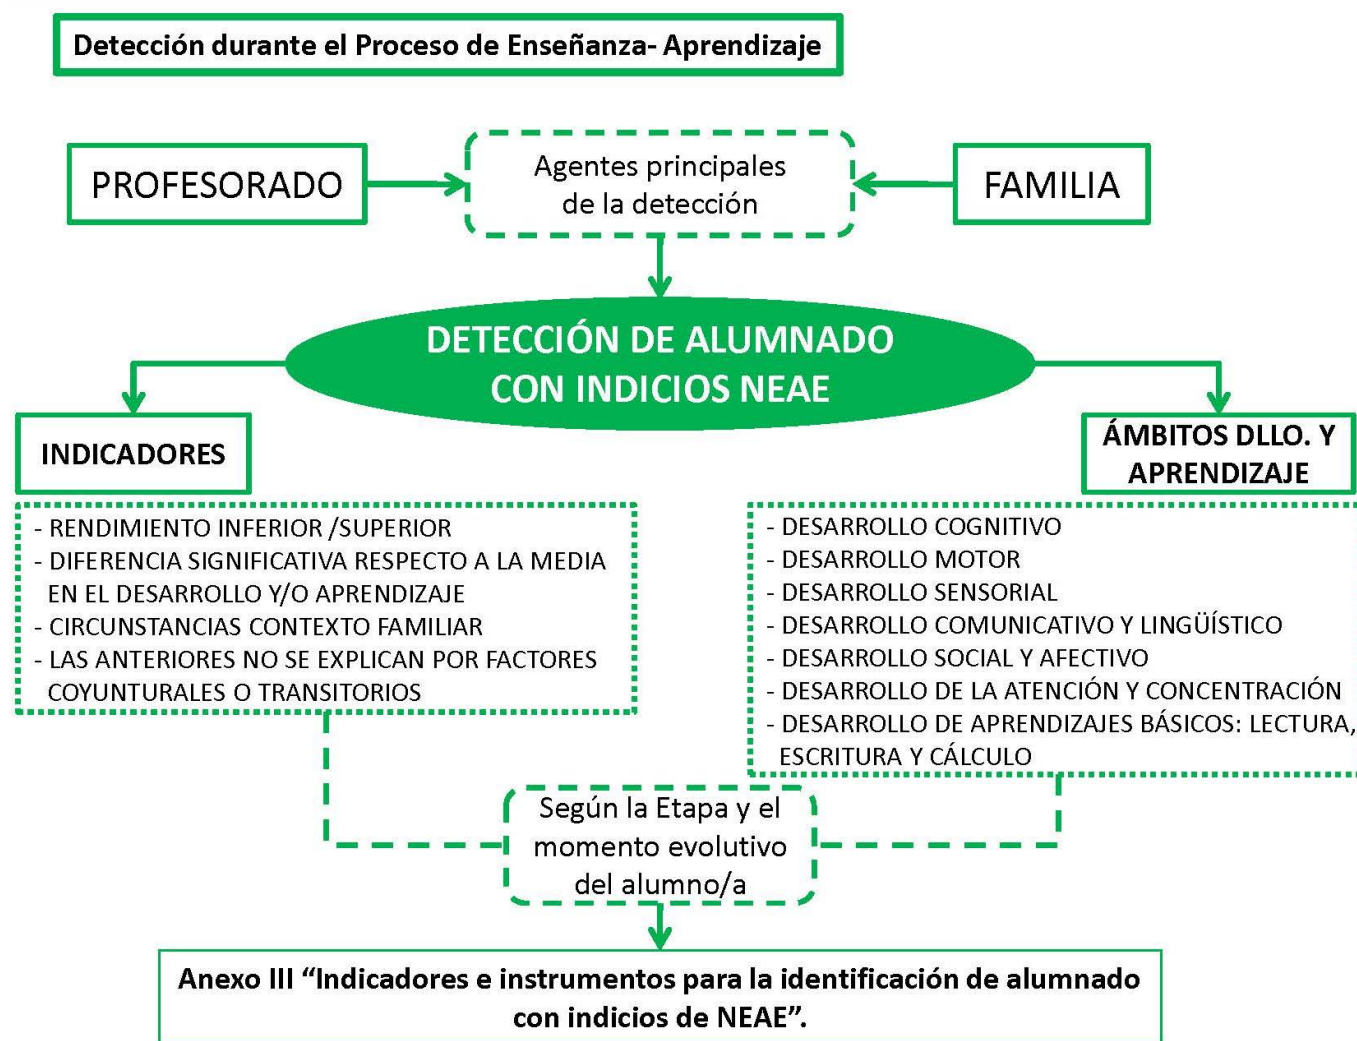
Detección durante el Proceso de Enseñanza- Aprendizaje

PROFESORADO

Agentes principales de la detección

FAMILIA

DETECCIÓN DE ALUMNADO CON INDICIOS NEAE

INDICADORES

- RENDIMIENTO INFERIOR /SUPERIOR
- DIFERENCIA SIGNIFICATIVA RESPECTO A LA MEDIA EN EL DESARROLLO Y/O APRENDIZAJE
- CIRCUNSTANCIAS CONTEXTO FAMILIAR
- LAS ANTERIORES NO SE EXPLICAN POR FACTORES COYUNTURALES O TRANSITORIOS

ÁMBITOS DLLO. Y APRENDIZAJE

- DESARROLLO COGNITIVO
- DESARROLLO MOTOR
- DESARROLLO SENSORIAL
- DESARROLLO COMUNICATIVO Y LINGÜÍSTICO
- DESARROLLO SOCIAL Y AFECTIVO
- DESARROLLO DE LA ATENCIÓN Y CONCENTRACIÓN
- DESARROLLO DE APRENDIZAJES BÁSICOS: LECTURA, ESCRITURA Y CÁLCULO

Según la Etapa y el momento evolutivo del alumno/a

Anexo III “Indicadores e instrumentos para la identificación de alumnado con indicios de NEAE”.